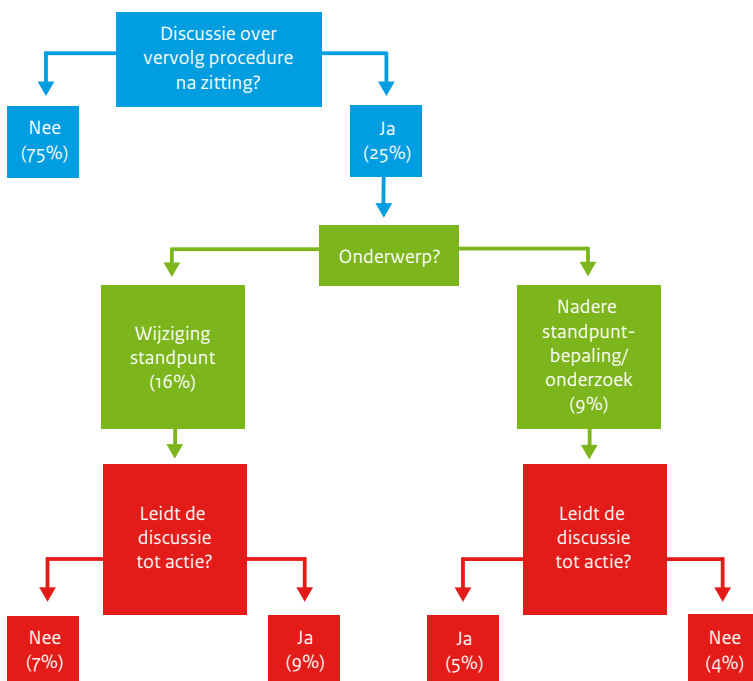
Discussie over vervolg procedure na zitting?

Nee (75%)

Ja (25%)

Onderwerp?

Wijziging standpunt (16%)

Nadere standpuntbepaling/ onderzoek (9%)

Leidt de discussie tot actie?

Leidt de discussie tot actie?

Nee (7%)

Ja (9%)

Ja (5%)

Nee (4%)